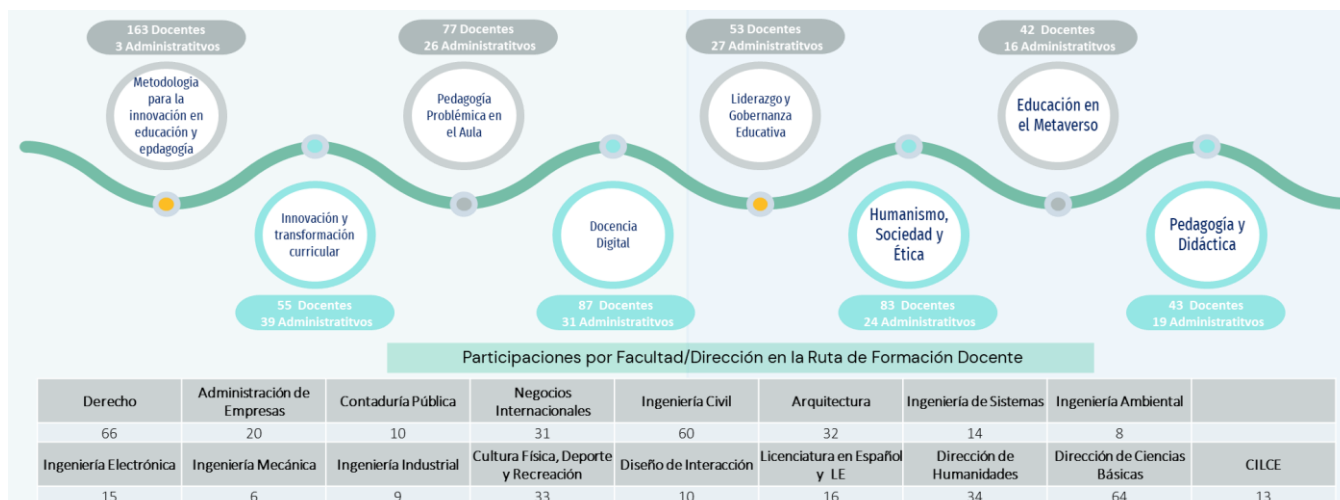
163 Docentes
3 Administrativos

Metodología para la innovación en educación y epdagogía

77 Docentes
26 Administrativos

Pedagogía Problémica en el Aula

53 Docentes
27 Administrativos

Liderazgo y Gobernanza Educativa

42 Docentes
16 Administrativos

Educación en el Metaverso

Innovación y transformación curricular

55 Docentes
39 Administrativos

Docencia Digital

87 Docentes
31 Administrativos

Humanismo, Sociedad y Ética

83 Docentes
24 Administrativos

Pedagogía y Didáctica

43 Docentes
19 Administrativos

Participaciones por Facultad/Dirección en la Ruta de Formación Docente

| Derecho | Administración de Empresas | Contaduría Pública | Negocios Internacionales | Ingeniería Civil | Arquitectura | Ingeniería de Sistemas | Ingeniería Ambiental | |
|---|---|---|---|---|---|---|---|---|
| 66 | 20 | 10 | 31 | 60 | 32 | 14 | 8 | |
| Ingeniería Electrónica | Ingeniería Mecánica | Ingeniería Industrial | Cultura Física, Deporte y Recreación | Diseño de Interacción | Licenciatura en Español y LE | Dirección de Humanidades | Dirección de Ciencias Básicas | CILCE |
| 15 | 6 | 9 | 33 | 10 | 16 | 34 | 64 | 13 |